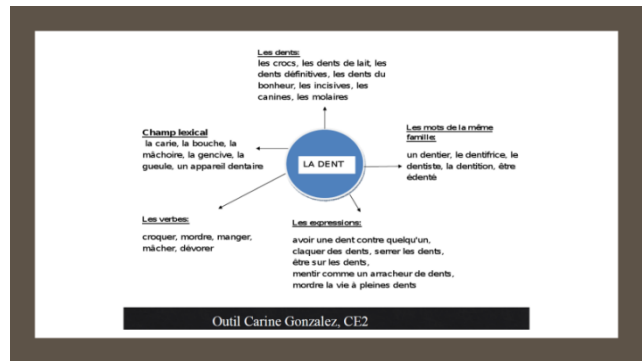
Les dents:
les crocs, les dents de lait, les dents définitives, les dents du bonheur, les incisives, les canines, les molaires

Champ lexical
la carie, la bouche, la mâchoire, la gencive, la gueule, un appareil dentaire

LA DENT

Les mots de la même famille:
un dentier, le dentifrice, le dentiste, la dentition, être édenté

Les verbes:
croquer, mordre, manger, mâcher, dévorer

Les expressions:
avoir une dent contre quelqu'un,
claquer des dents, serrer les dents,
être sur les dents,
mentir comme un arracheur de dents,
mordre la vie à pleines dents

Outil Carine Gonzalez, CE2